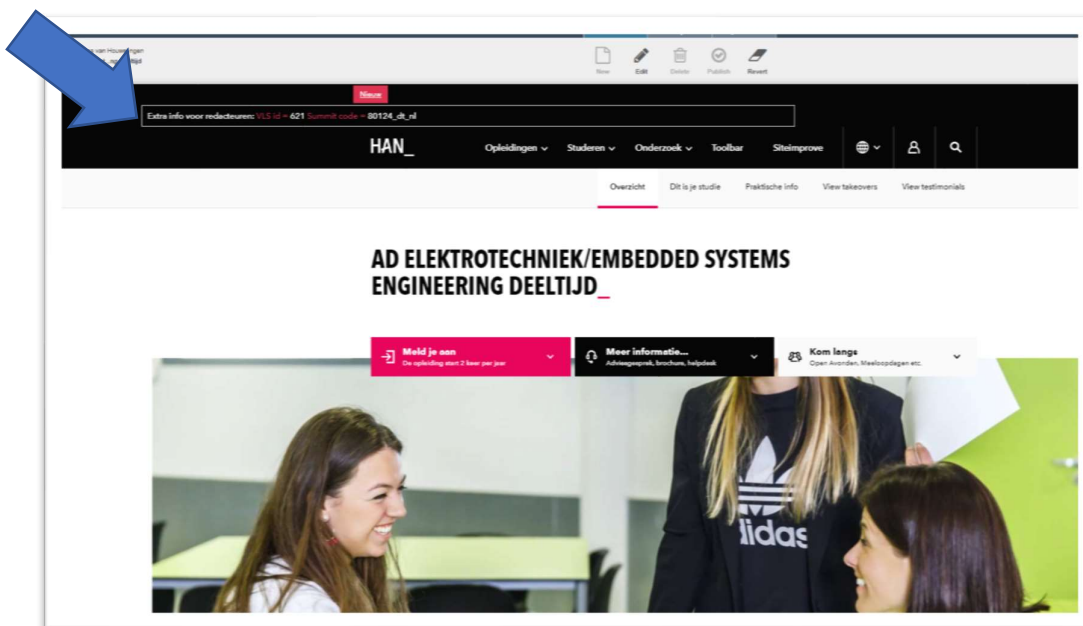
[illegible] van Houweningen
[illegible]

New
Edit
Delete
Publish
Revert

Nieuw

Extra info voor redacteuren: VLS id = 621 Summit code = 80124_dt_nl

HAN_
Opleidingen
Studeren
Onderzoek
Toolbar
Siteimprove

Overzicht
Dit is je studie
Praktische info
View takeovers
View testimonials

AD ELEKTROTECHNIEK/EMBEDDED SYSTEMS ENGINEERING DEELTIJD_

Meld je aan
De opleiding start 2 keer per jaar

Meer informatie...
Adviesgesprek, brochure, helpdesk

Kom langs
Open Avonden, Meeloopdagen etc.

adidas